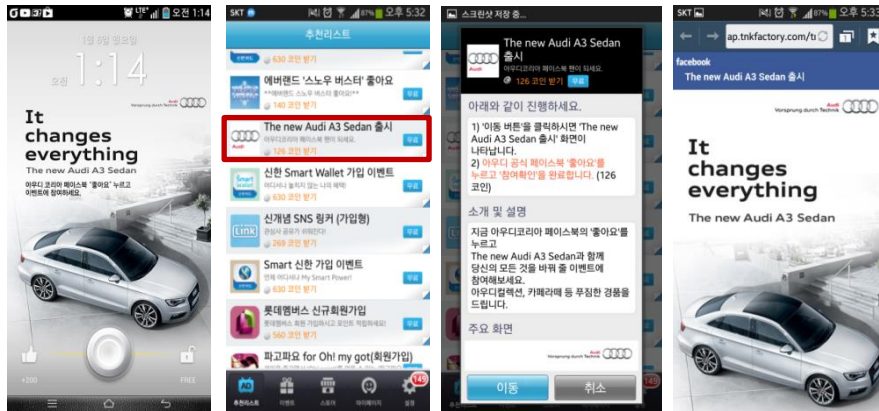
오전 1:14

1월 9일 일요일

오전 1:14

Vorsprung durch Technik Audi

It changes everything

The new Audi A3 Sedan

아우디 코리아 페이스북 "좋아요" 누르고 이벤트에 참여하세요

+200

FREE

SKT 87% 오후 5:32

추천리스트

630 코인 받기

에버랜드 '스노우 버스터' 좋아요

140 코인 받기

무료

The new Audi A3 Sedan 출시

아우디코리아 페이스북 팬이 되세요.

126 코인 받기

무료

신한 Smart Wallet 가입 이벤트

630 코인 받기

무료

신개념 SNS 링커 (가입형)

269 코인 받기

무료

Smart 신한 가입 이벤트

My Smart Power!

630 코인 받기

무료

롯데멤버스 신규회원가입

560 코인 받기

무료

파고파요 for Oh! my got(회원가입)

추천리스트 이벤트 스토어 마이페이지 설정

149

스크린샷 저장 중...

The new Audi A3 Sedan 출시

아우디코리아 페이스북 팬이 되세요.

126 코인 받기 무료

아래와 같이 진행하세요.

1) '이동 버튼'을 클릭하시면 'The new Audi A3 Sedan 출시' 화면이 나타납니다.
2) 아우디 공식 페이스북 '좋아요'를 누르고 '참여확인'을 완료합니다. (126 코인)

소개 및 설명

지금 아우디코리아 페이스북의 '좋아요'를 누르고
The new Audi A3 Sedan과 함께 당신의 모든 것을 바꿔 줄 이벤트에 참여해보세요.
아우디컬렉션, 카페라떼 등 푸짐한 경품을 드립니다.

주요 화면

Vorsprung durch Technik Audi

이동

취소

SKT 87% 오후 5:33

ap.tnkfactory.com/t

facebook

The new Audi A3 Sedan 출시

Vorsprung durch Technik Audi

It changes everything

The new Audi A3 Sedan